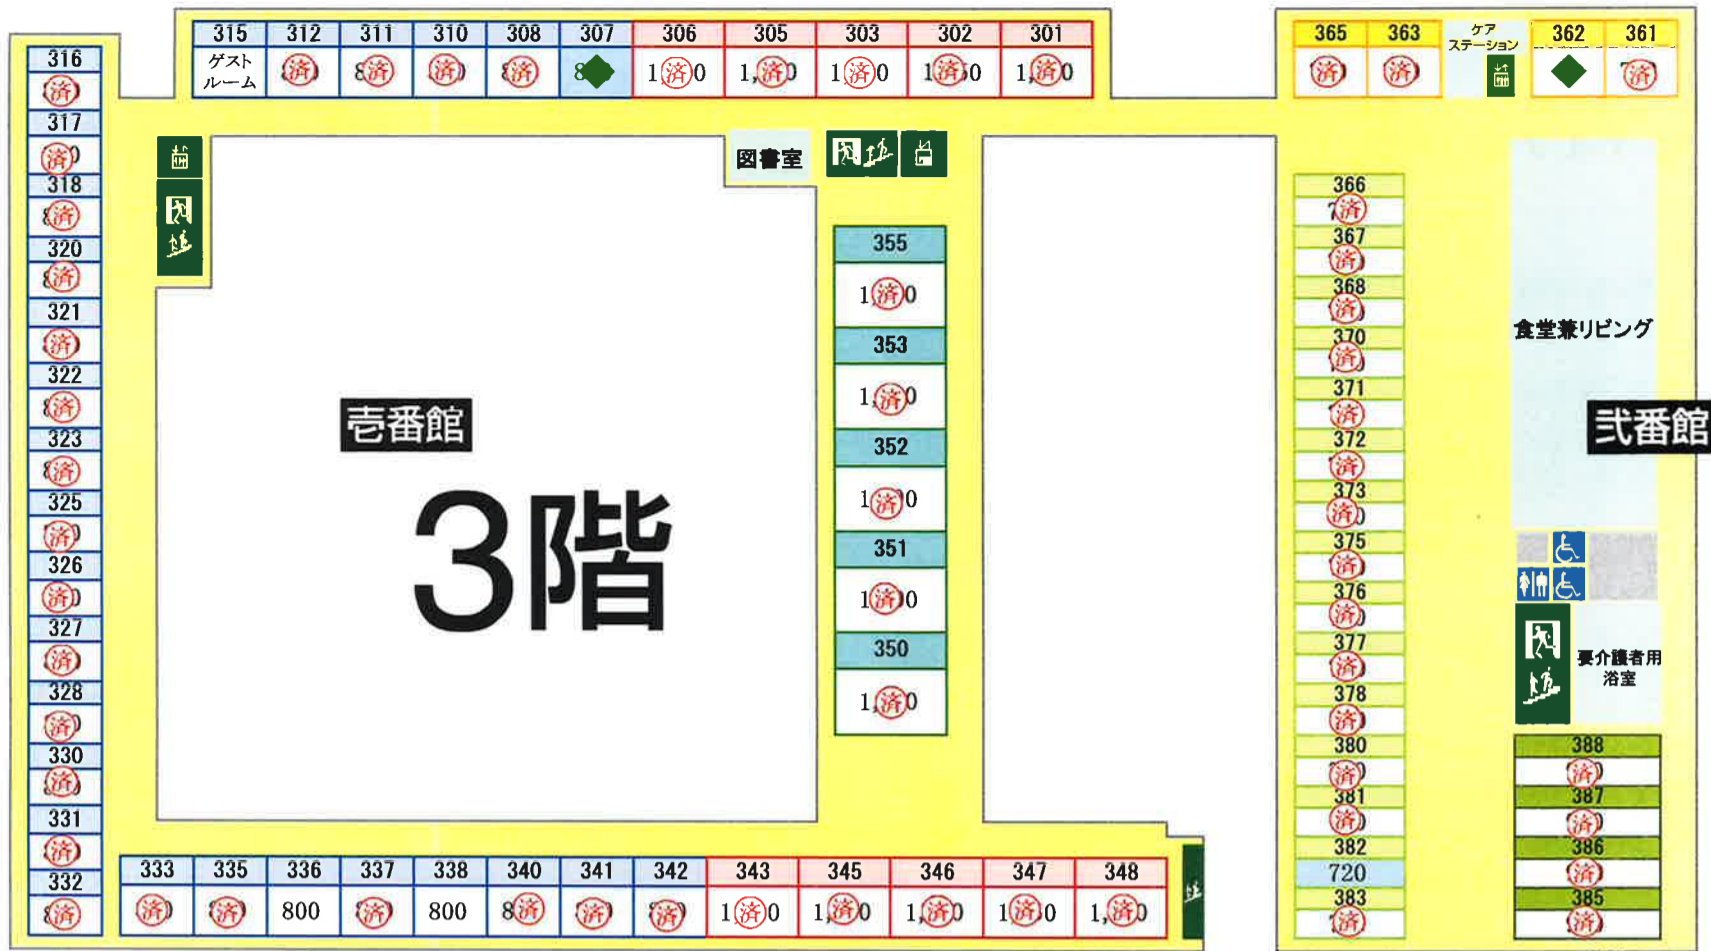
| 315 | 312 | 311 | 310 | 308 | 307 | 306 | 305 | 303 | 302 | 301 |
|---|---|---|---|---|---|---|---|---|---|---|
| ゲスト ルーム | 済 | 8済 | 済 | 済 | 8 | 1済0 | 1,済0 | 1済0 | 1済0 | 1,済0 |

| 365 | 363 | ケア ステーション | 362 | 361 |
|---|---|---|---|---|
| 済 | 済 | | | 済 |

316 済
317 済
318 済
320 済
321 済
322 済
323 済
325 済
326 済
327 済
328 済
330 済
331 済
332 済

図書室

355 1済0
353 1済0
352 1済0
351 1済0
350 1済0

壱番館

3階

366 済
367 済
368 済
370 済
371 済
372 済
373 済
375 済
376 済
377 済
378 済
380 済
381 済
382 720
383 済

食堂兼リビング

弐番館

要介護者用 浴室

388 済
387 済
386 済
385 済

| 333 | 335 | 336 | 337 | 338 | 340 | 341 | 342 | 343 | 345 | 346 | 347 | 348 |
|---|---|---|---|---|---|---|---|---|---|---|---|---|
| 済 | 済 | 800 | 済 | 800 | 8済 | 済 | 済 | 1済0 | 1済0 | 1済0 | 1済0 | 1,済0 |